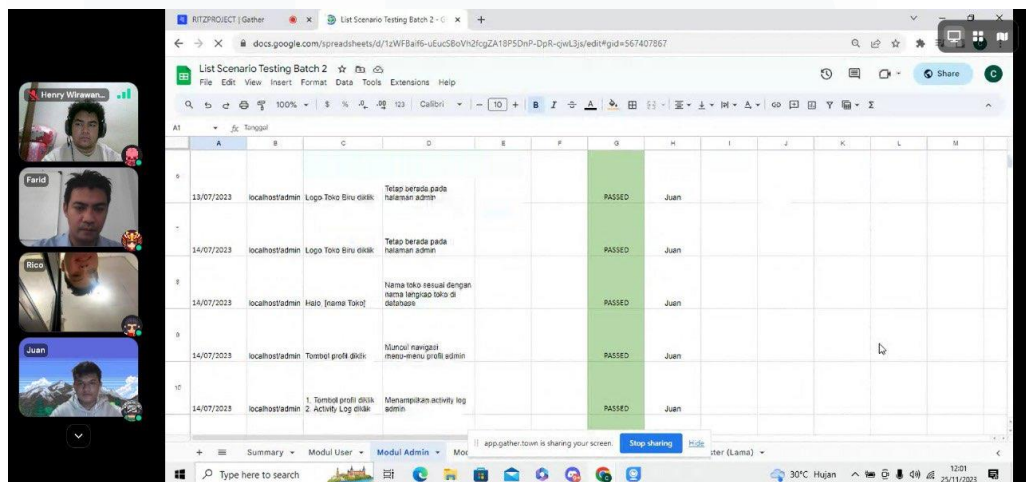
RITZPROJECT | Gather
List Scenario Testing Batch 2 - G
docs.google.com/spreadsheets/d/1zWFBaif6-uEucSBoVh2fcgZA18P5DnP-DpR-qwL3js/edit#gid=567407867

List Scenario Testing Batch 2
File Edit View Insert Format Data Tools Extensions Help
Share

100% $ % .0 .00 123 Calibri 10

A1 fx Tanggal

Henry Wirawan...
Farid
Rico
Juan

| | A | B | C | D | E | F | G | H | I | J | K | L | M |
|---|---|---|---|---|---|---|---|---|---|---|---|---|---|
| 6 | 13/07/2023 | localhost/admin | Logo Toko Biru diklik | Tetap berada pada halaman admin | | | PASSED | Juan | | | | | |
| 7 | 14/07/2023 | localhost/admin | Logo Toko Biru diklik | Tetap berada pada halaman admin | | | PASSED | Juan | | | | | |
| 8 | 14/07/2023 | localhost/admin | Halo, [nama Toko] | Nama toko sesuai dengan nama lengkap toko di database | | | PASSED | Juan | | | | | |
| 9 | 14/07/2023 | localhost/admin | Tombol profil diklik | Muncul navigasi menu-menu profil admin | | | PASSED | Juan | | | | | |
| 10 | 14/07/2023 | localhost/admin | 1. Tombol profil diklik 2. Activity Log diklik | Menampilkan activity log admin | | | PASSED | Juan | | | | | |

+ Summary Modul User Modul Admin Mod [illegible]ster (Lama)
app.gather.town is sharing your screen. Stop sharing Hide

Type here to search
30°C Hujan
12:01 25/11/2023